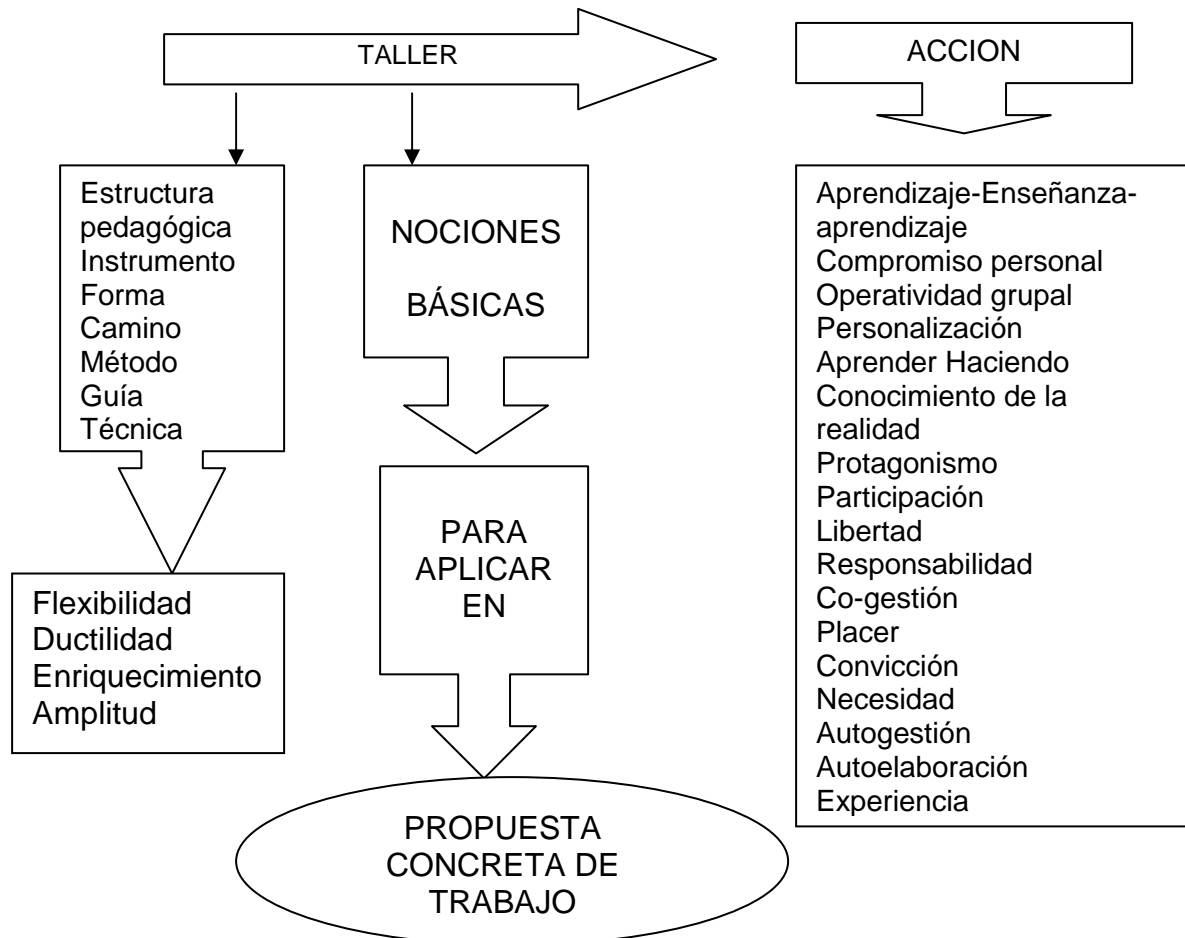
TALLER

ACCION

Estructura pedagógica
Instrumento
Forma
Camino
Método
Guía
Técnica

Flexibilidad
Ductilidad
Enriquecimiento
Amplitud

NOCIONES BÁSICAS

PARA APLICAR EN

PROPUESTA CONCRETA DE TRABAJO

Aprendizaje-Enseñanza-aprendizaje
Compromiso personal
Operatividad grupal
Personalización
Aprender Haciendo
Conocimiento de la realidad
Protagonismo
Participación
Libertad
Responsabilidad
Co-gestión
Placer
Convicción
Necesidad
Autogestión
Autoelaboración
Experiencia